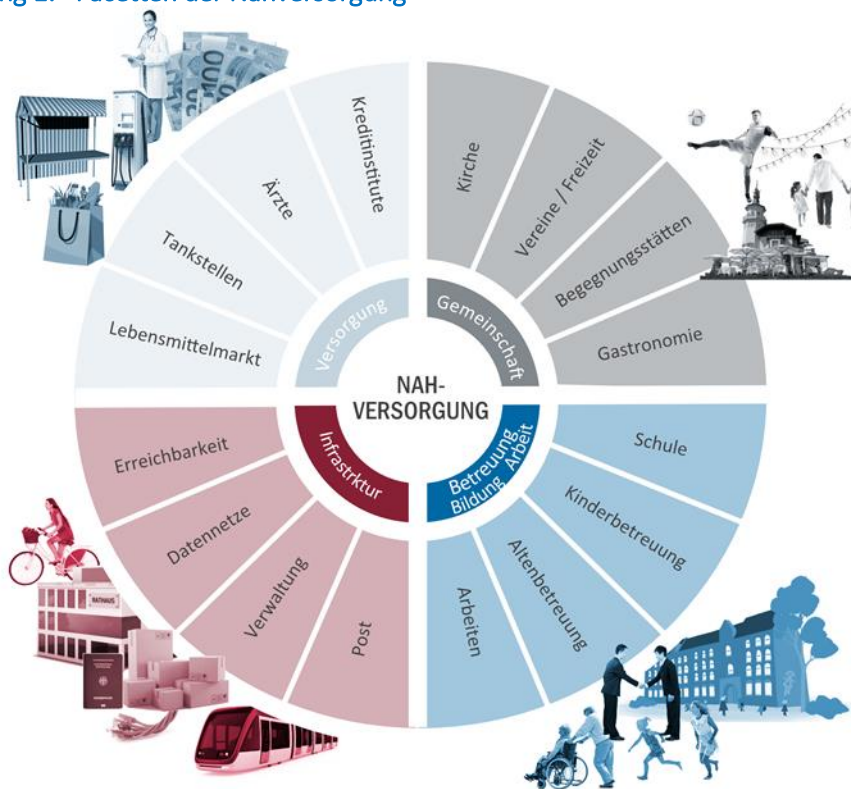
ng 1: Facetten der Nahversorgung

Kreditinstitute
Ärzte
Tankstellen
Lebensmittelmarkt
Versorgung

Kirche
Vereine / Freizeit
Begegnungsstätten
Gastronomie
Gemeinschaft

NAH-
VERSORGUNG

Erreichbarkeit
Datennetze
Verwaltung
Post
Infrastrktur

Schule
Kinderbetreuung
Altenbetreuung
Arbeiten
Betreuung
Bildung
Arbeit

RATHAUS